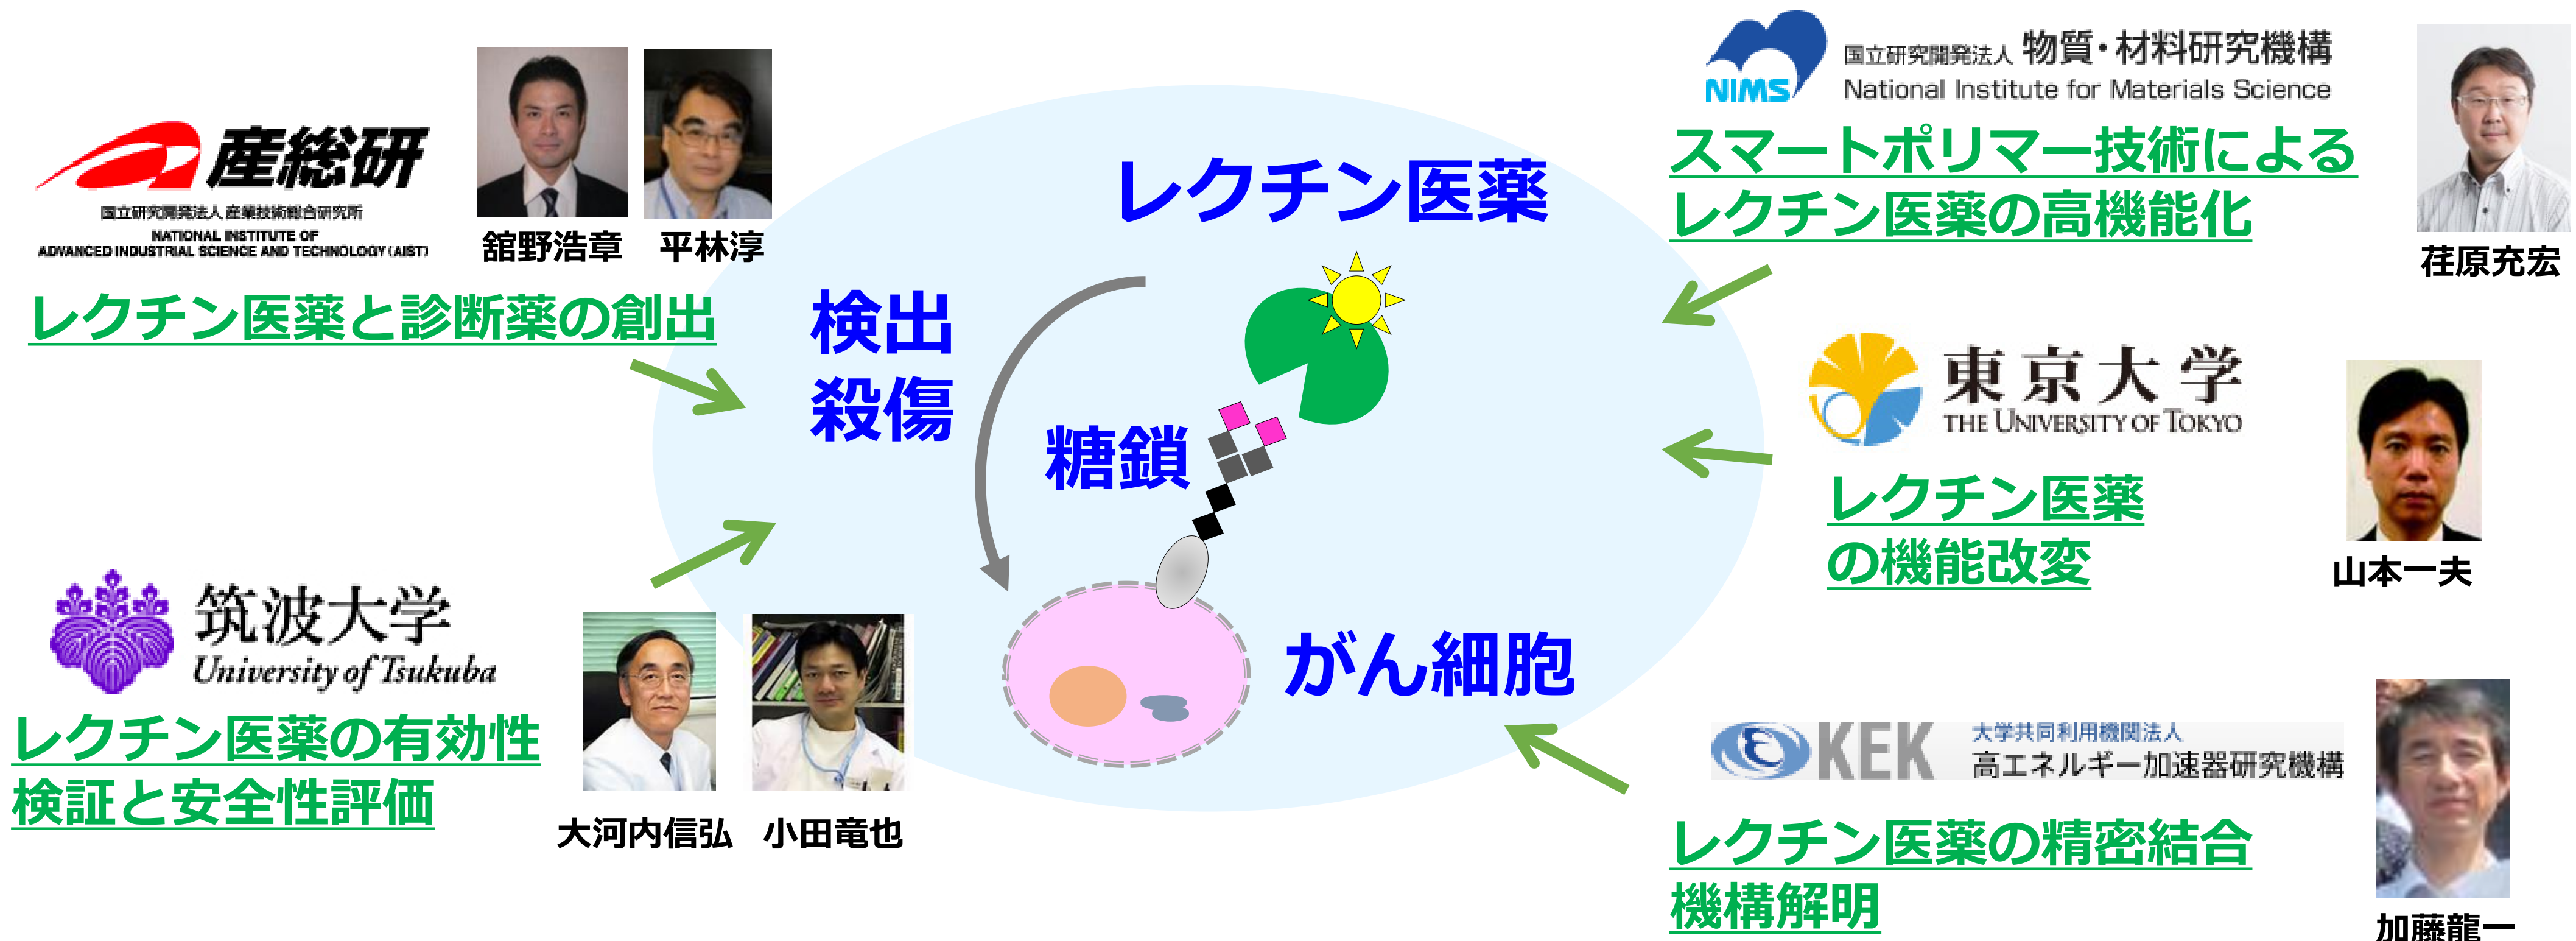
産総研
国立研究開発法人 産業技術総合研究所
NATIONAL INSTITUTE OF ADVANCED INDUSTRIAL SCIENCE AND TECHNOLOGY (AIST)

舘野浩章　平林淳

レクチン医薬と診断薬の創出

NIMS 国立研究開発法人 物質・材料研究機構
National Institute for Materials Science

スマートポリマー技術による
レクチン医薬の高機能化

荏原充宏

レクチン医薬

検出
殺傷

糖鎖

がん細胞

東京大学
THE UNIVERSITY OF TOKYO

レクチン医薬
の機能改変

山本一夫

筑波大学
University of Tsukuba

レクチン医薬の有効性
検証と安全性評価

大河内信弘　小田竜也

KEK 大学共同利用機関法人
高エネルギー加速器研究機構

レクチン医薬の精密結合
機構解明

加藤龍一